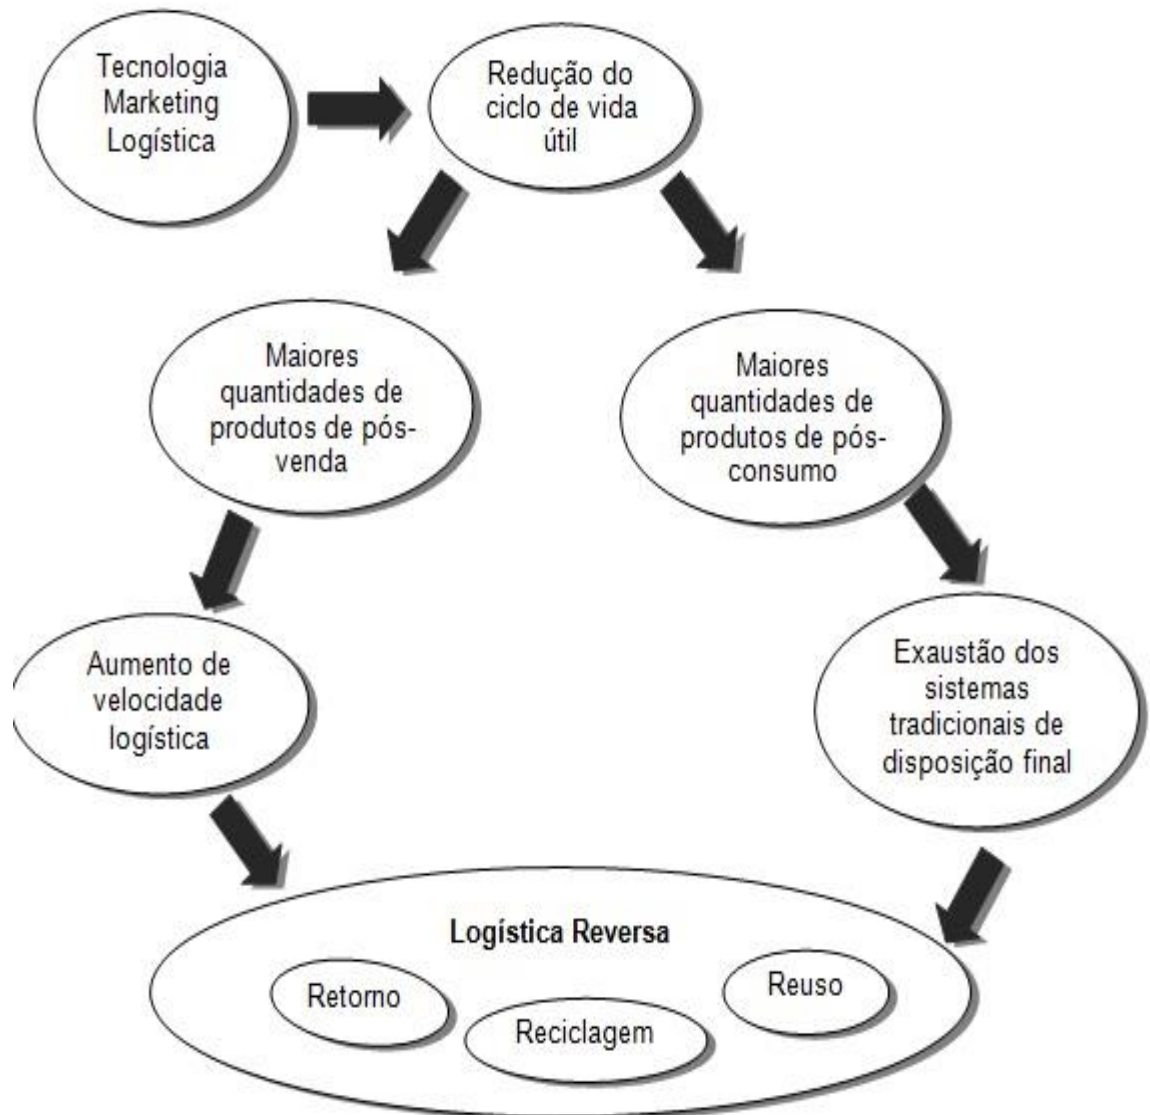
Tecnologia
Marketing
Logística

Redução do ciclo de vida útil

Maiores quantidades de produtos de pós-venda

Maiores quantidades de produtos de pós-consumo

Aumento de velocidade logística

Exaustão dos sistemas tradicionais de disposição final

Logística Reversa

Retorno

Reciclagem

Reuso